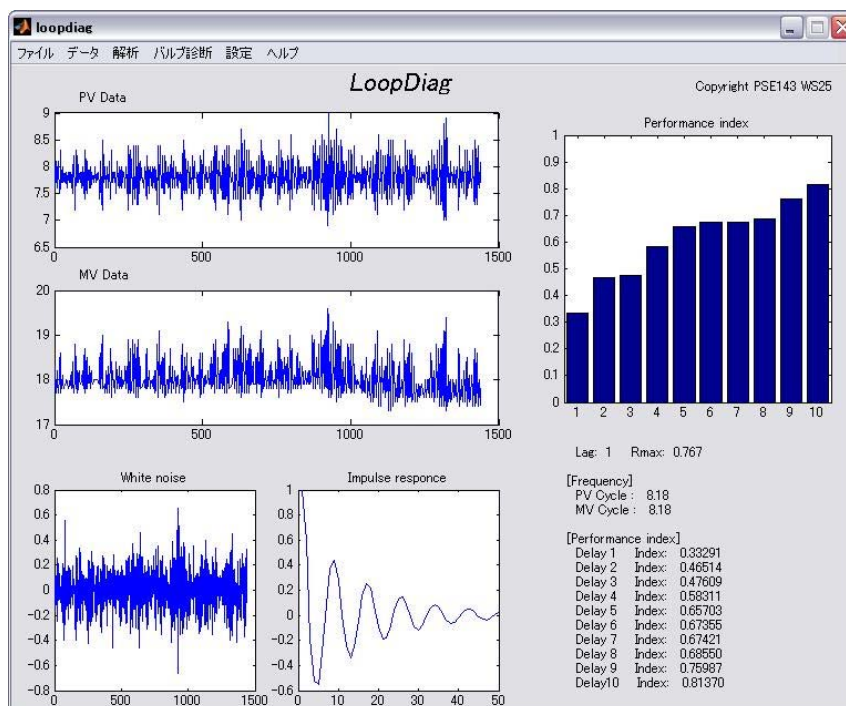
loopdiag

ファイル データ 解析 バルブ診断 設定 ヘルプ

LoopDiag

Copyright PSE143 WS25

PV Data

9
8.5
8
7.5
7
6.5
0 500 1000 1500

MV Data

20
19
18
17
0 500 1000 1500

Performance index

1
0.9
0.8
0.7
0.6
0.5
0.4
0.3
0.2
0.1
0
1 2 3 4 5 6 7 8 9 10

Lag: 1 Rmax: 0.767

[Frequency]
PV Cycle : 8.18
MV Cycle : 8.18

[Performance index]
Delay 1 Index: 0.33291
Delay 2 Index: 0.46514
Delay 3 Index: 0.47609
Delay 4 Index: 0.58311
Delay 5 Index: 0.65703
Delay 6 Index: 0.67355
Delay 7 Index: 0.67421
Delay 8 Index: 0.68550
Delay 9 Index: 0.75987
Delay10 Index: 0.81370

White noise

0.8
0.6
0.4
0.2
0
-0.2
-0.4
-0.6
-0.8
0 500 1000 1500

Impulse responce

1
0.8
0.6
0.4
0.2
0
-0.2
-0.4
-0.6
0 10 20 30 40 50